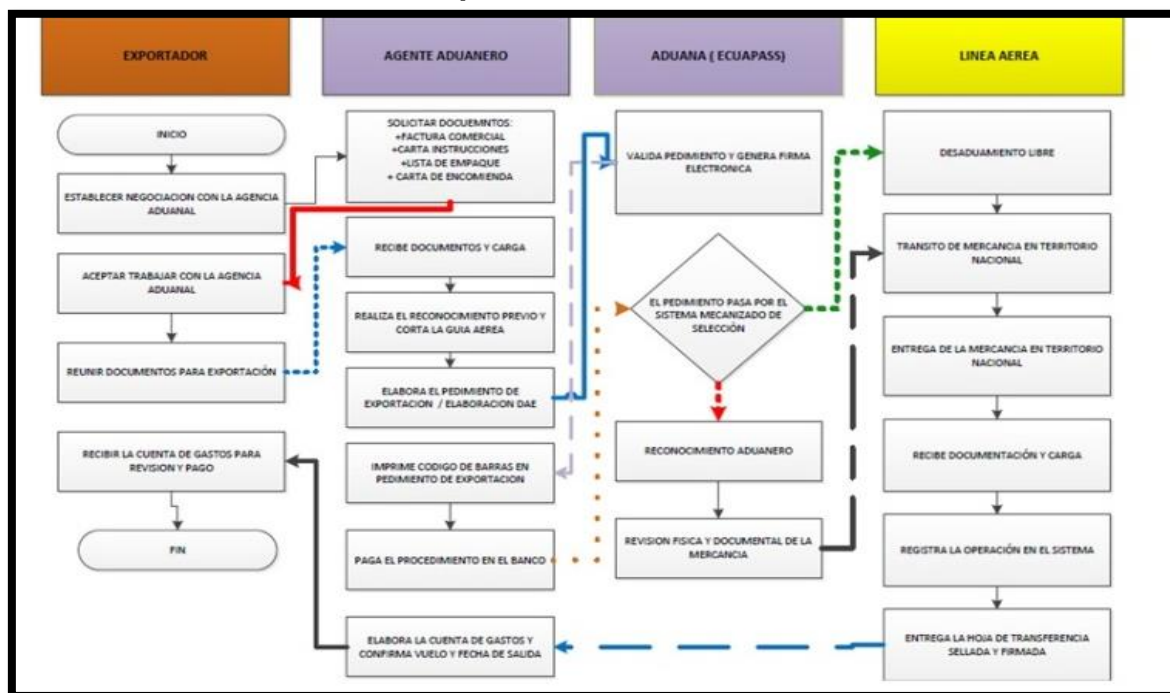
EXPORTADOR

AGENTE ADUANERO

ADUANA ( ECUAPASS)

LINEA AEREA

INICIO

ESTABLECER NEGOCIACION CON LA AGENCIA ADUANAL

ACEPTAR TRABAJAR CON LA AGENCIA ADUANAL

REUNIR DOCUMENTOS PARA EXPORTACIÓN

RECIBIR LA CUENTA DE GASTOS PARA REVISION Y PAGO

FIN

SOLICITAR DOCUEMNTOS:
+FACTURA COMERCIAL
+CARTA INSTRUCCIONES
+LISTA DE EMPAQUE
+ CARTA DE ENCOMIENDA

RECIBE DOCUMENTOS Y CARGA

REALIZA EL RECONOCIMIENTO PREVIO Y CORTA LA GUIA AEREA

ELABORA EL PEDIMIENTO DE EXPORTACION / ELABORACION DAE

IMPRIME CODIGO DE BARRAS EN PEDIMIENTO DE EXPORTACION

PAGA EL PROCEDIMIENTO EN EL BANCO

ELABORA LA CUENTA DE GASTOS Y CONFIRMA VUELO Y FECHA DE SALIDA

VALIDA PEDIMIENTO Y GENERA FIRMA ELECTRONICA

EL PEDIMIENTO PASA POR EL SISTEMA MECANIZADO DE SELECCIÓN

RECONOCIMIENTO ADUANERO

REVISION FISICA Y DOCUMENTAL DE LA MERCANCIA

DESADUAMIENTO LIBRE

TRANSITO DE MERCANCIA EN TERRITORIO NACIONAL

ENTREGA DE LA MERCANCIA EN TERRITORIO NACIONAL

RECIBE DOCUMENTACIÓN Y CARGA

REGISTRA LA OPERACIÓN EN EL SISTEMA

ENTREGA LA HOJA DE TRANSFERENCIA SELLADA Y FIRMADA